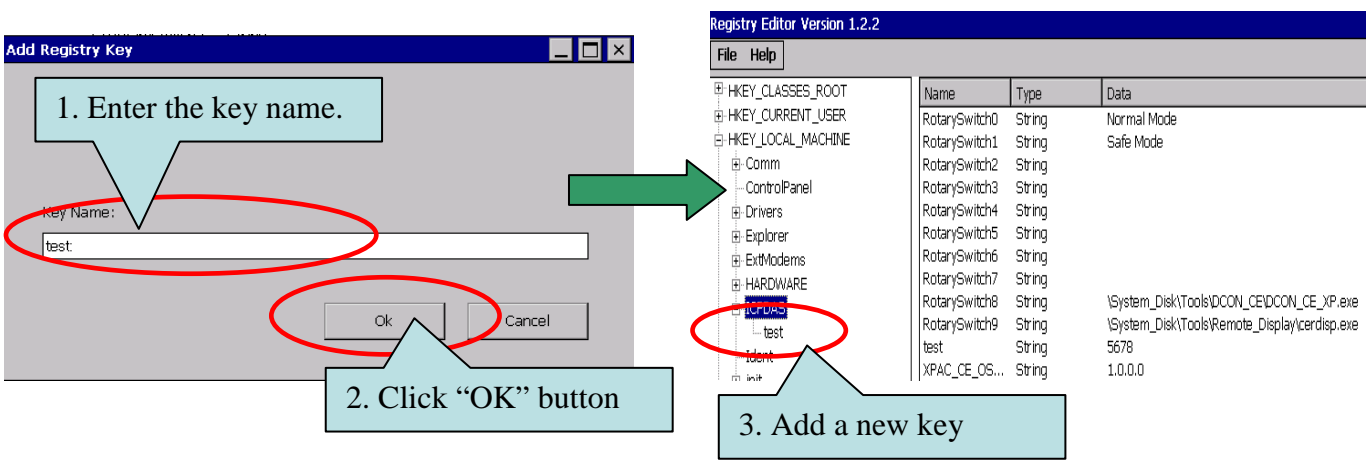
Add Registry Key

1. Enter the key name.

Key Name:

test

Ok

Cancel

2. Click “OK” button

Registry Editor Version 1.2.2

File Help

HKEY_CLASSES_ROOT
HKEY_CURRENT_USER
HKEY_LOCAL_MACHINE
Comm
ControlPanel
Drivers
Explorer
ExtModems
HARDWARE
ICPDAS
test
Ident
init

| Name | Type | Data |
|---|---|---|
| RotarySwitch0 | String | Normal Mode |
| RotarySwitch1 | String | Safe Mode |
| RotarySwitch2 | String | |
| RotarySwitch3 | String | |
| RotarySwitch4 | String | |
| RotarySwitch5 | String | |
| RotarySwitch6 | String | |
| RotarySwitch7 | String | |
| RotarySwitch8 | String | \System_Disk\Tools\DCON_CE\DCON_CE_XP.exe |
| RotarySwitch9 | String | \System_Disk\Tools\Remote_Display\cerdisp.exe |
| test | String | 5678 |
| XPAC_CE_OS... | String | 1.0.0.0 |

3. Add a new key